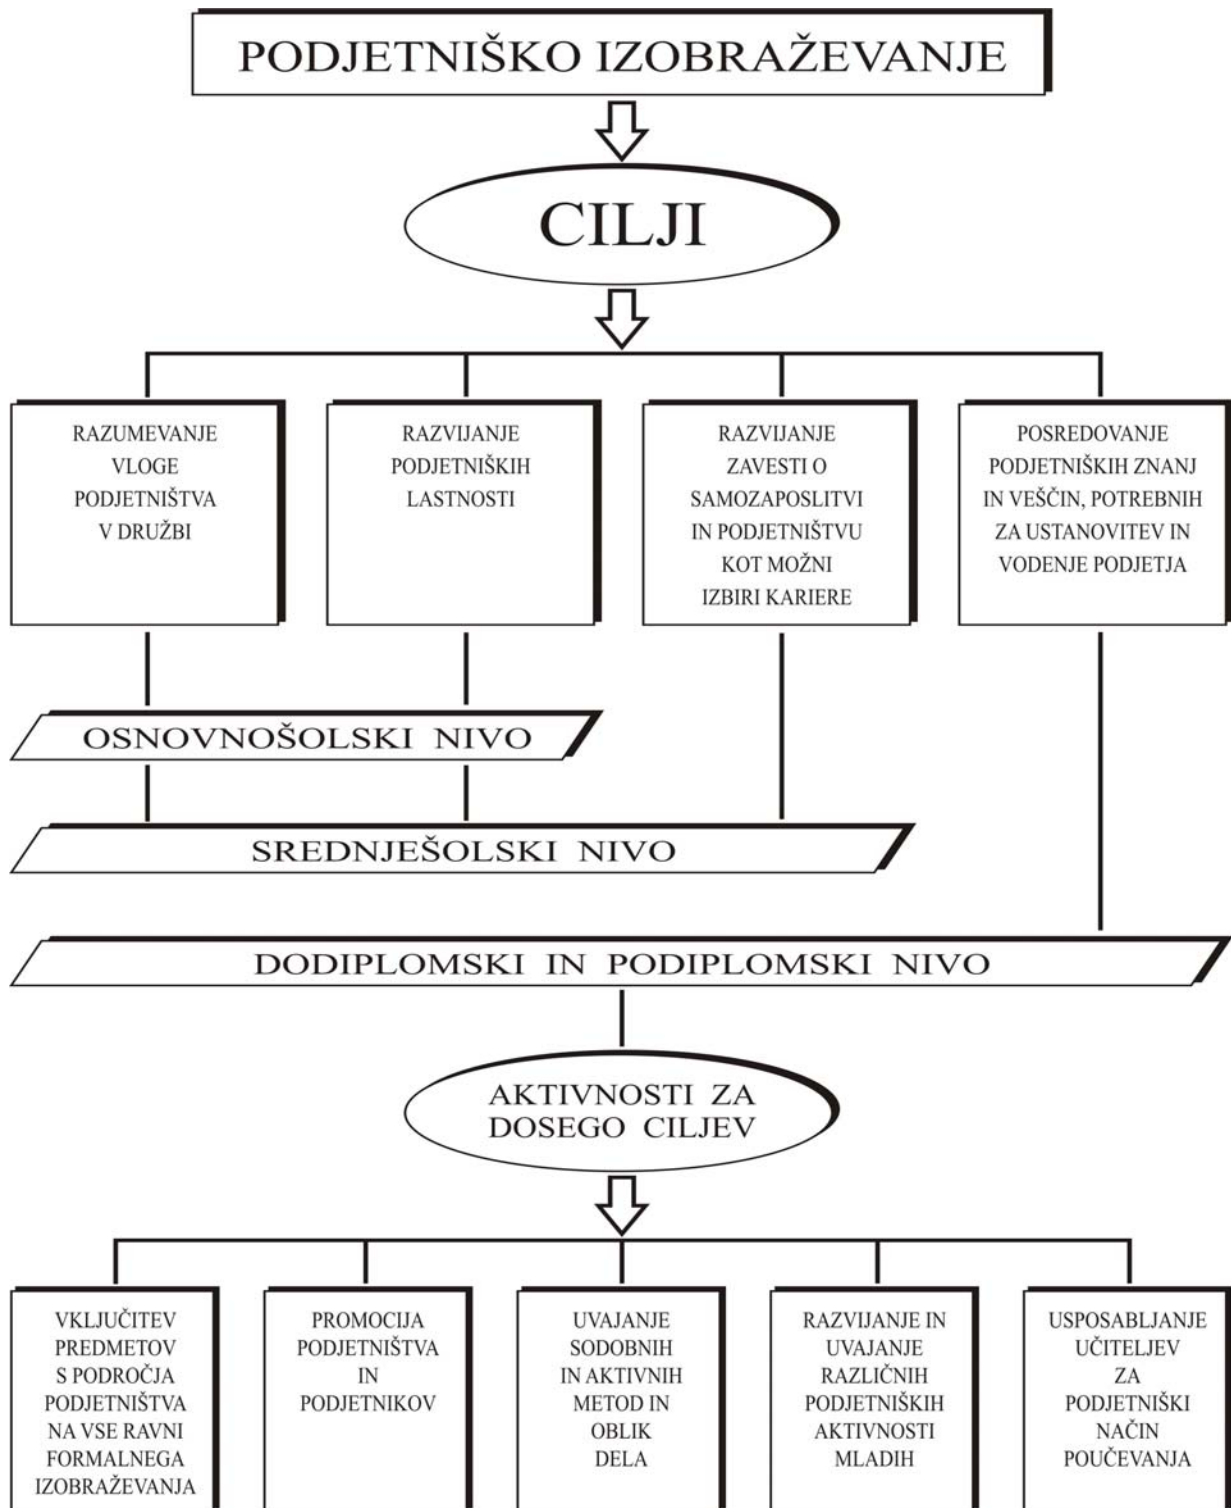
PODJETNIŠKO IZOBRAŽEVANJE

CILJI

RAZUMEVANJE VLOGE PODJETNIŠTVA V DRUŽBI

RAZVIJANJE PODJETNIŠKIH LASTNOSTI

RAZVIJANJE ZAVESTI O SAMOZAPOSLITVI IN PODJETNIŠTVU KOT MOŽNI IZBIRI KARIERE

POSREDOVANJE PODJETNIŠKIH ZNANJ IN VEŠČIN, POTREBNIH ZA USTANOVITEV IN VODENJE PODJETJA

OSNOVNOŠOLSKI NIVO

SREDNJEŠOLSKI NIVO

DODIPLOMSKI IN PODIPLOMSKI NIVO

AKTIVNOSTI ZA DOSEGO CILJEV

VKLJUČITEV PREDMETOV S PODROČJA PODJETNIŠTVA NA VSE RAVNI FORMALNEGA IZOBRAŽEVANJA

PROMOCIJA PODJETNIŠTVA IN PODJETNIKOV

UVAJANJE SODOBNIH IN AKTIVNIH METOD IN OBLIK DELA

RAZVIJANJE IN UVAJANJE RAZLIČNIH PODJETNIŠKIH AKTIVNOSTI MLADIH

USPOSABLJANJE UČITELJEV ZA PODJETNIŠKI NAČIN POUČEVANJA